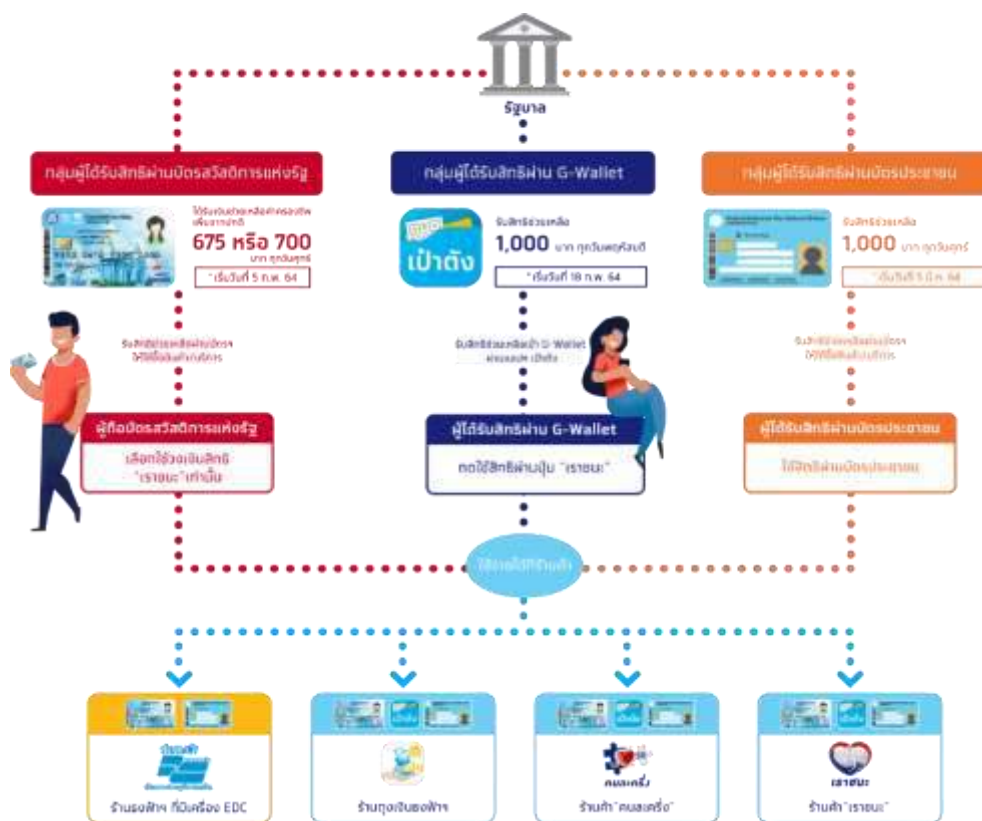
รัฐบาล

กลุ่มผู้ได้รับสิทธิผ่านบัตรสวัสดิการแห่งรัฐ

ได้รับเงินช่วยเหลือค่าครองชีพเพิ่มจากปกติ
675 หรือ 700 บาท ทุกวันศุกร์
*เริ่มวันที่ 5 ก.พ. 64

รับสิทธิช่วยเหลือผ่านบัตร ให้ใช้ซื้อสินค้าบริการ

ผู้ถือบัตรสวัสดิการแห่งรัฐ
เลือกใช้วงเงินสิทธิ "เราชนะ" เท่านั้น

กลุ่มผู้ได้รับสิทธิผ่าน G-Wallet

เป๋าตัง
รับสิทธิช่วยเหลือ
1,000 บาท ทุกวันพฤหัสบดี
*เริ่มวันที่ 18 ก.พ. 64

รับสิทธิช่วยเหลือเข้า G-Wallet ผ่านแอปฯ เป๋าตัง

ผู้ได้รับสิทธิผ่าน G-Wallet
กดใช้สิทธิผ่านปุ่ม "เราชนะ"

กลุ่มผู้ได้รับสิทธิผ่านบัตรประชาชน

รับสิทธิช่วยเหลือ
1,000 บาท ทุกวันศุกร์
*เริ่มวันที่ 5 มี.ค. 64

รับสิทธิช่วยเหลือผ่านบัตร ให้ใช้ซื้อสินค้าบริการ

ผู้ได้รับสิทธิผ่านบัตรประชาชน
ใช้สิทธิผ่านบัตรประชาชน

ใช้จ่ายซื้อสินค้า

ร้านธงฟ้าฯ ที่มีเครื่อง EDC

ร้านถุงเงินธงฟ้าฯ

ร้านค้า "คนละครึ่ง"

ร้านค้า "เราชนะ"